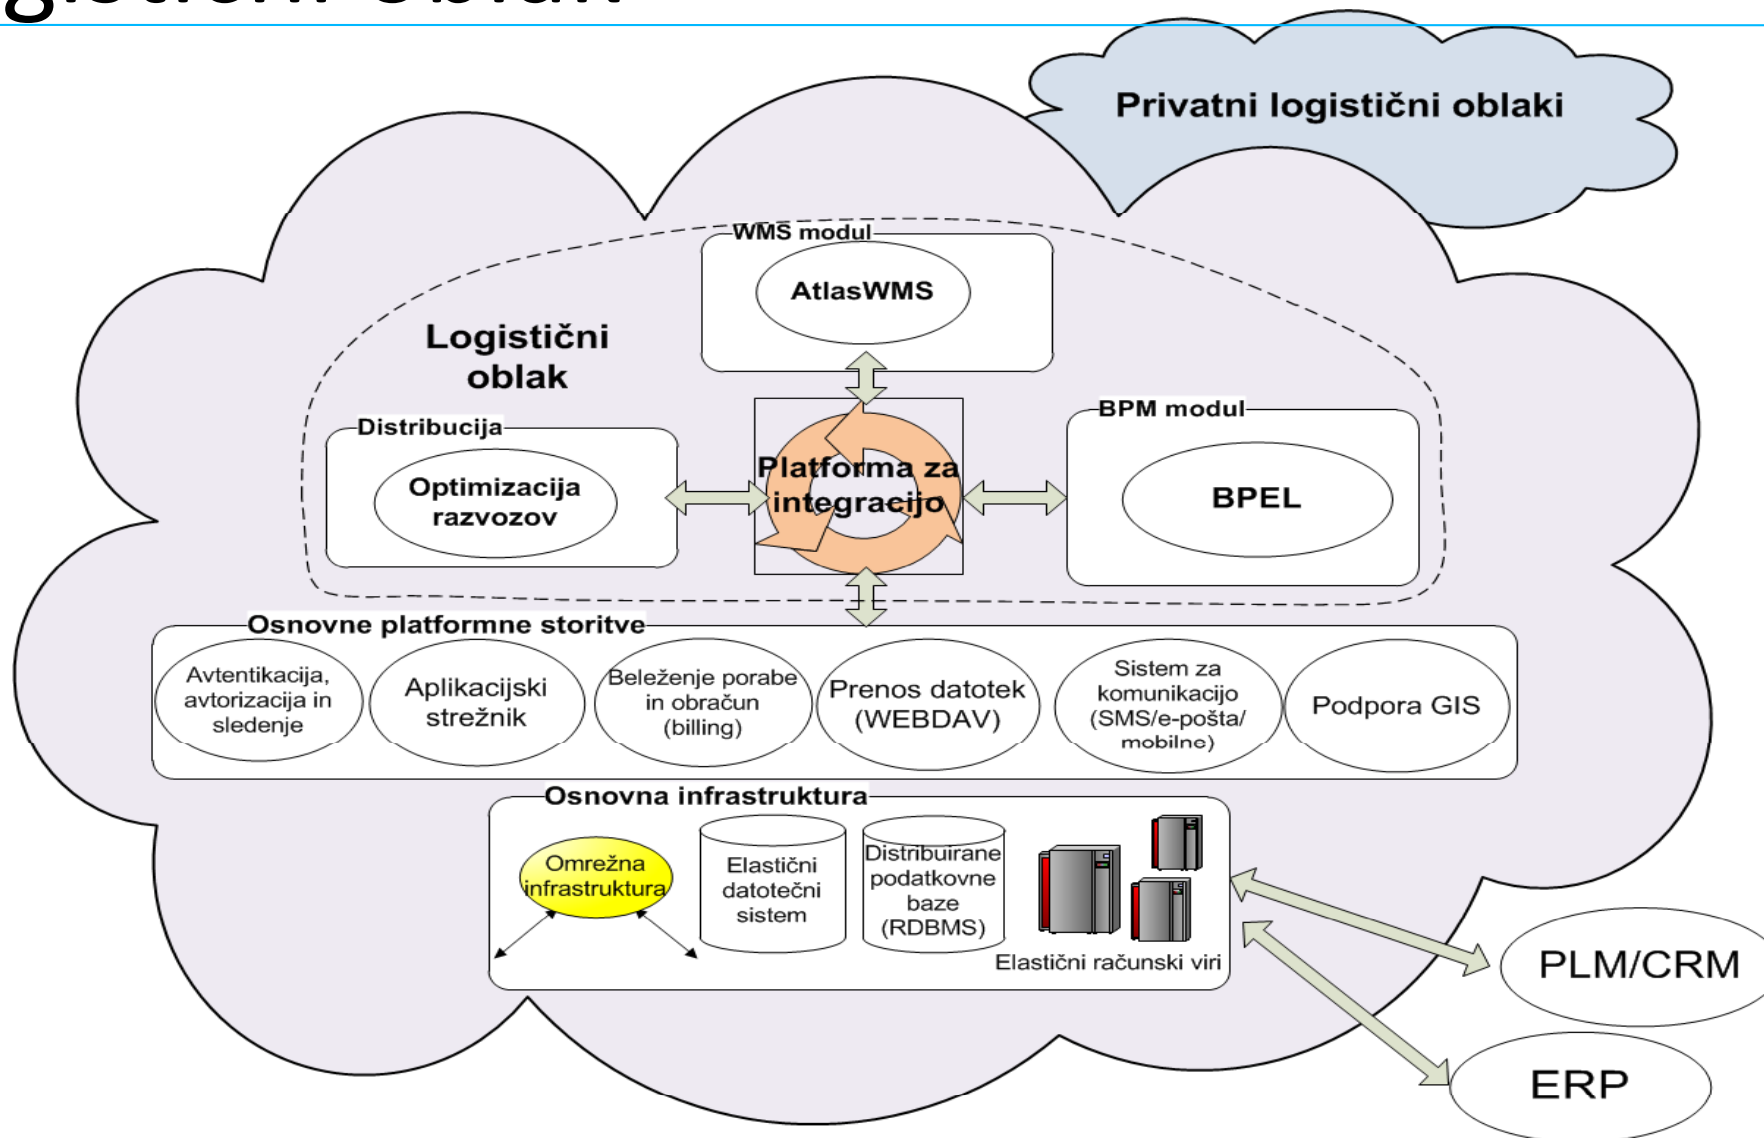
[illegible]

Privatni logistični oblaki

WMS modul

AtlasWMS

Logistični oblak

Distribucija

Optimizacija razvozov

Platforma za integracijo

BPM modul

BPEL

Osnovne platformne storitve

Avtentikacija, avtorizacija in sledenje

Aplikacijski strežnik

Beleženje porabe in obračun (billing)

Prenos datotek (WEBDAV)

Sistem za komunikacijo (SMS/e-pošta/ mobilne)

Podpora GIS

Osnovna infrastruktura

Omrežna infrastruktura

Elastični datotečni sistem

Distribuirane podatkovne baze (RDBMS)

Elastični računski viri

PLM/CRM

ERP